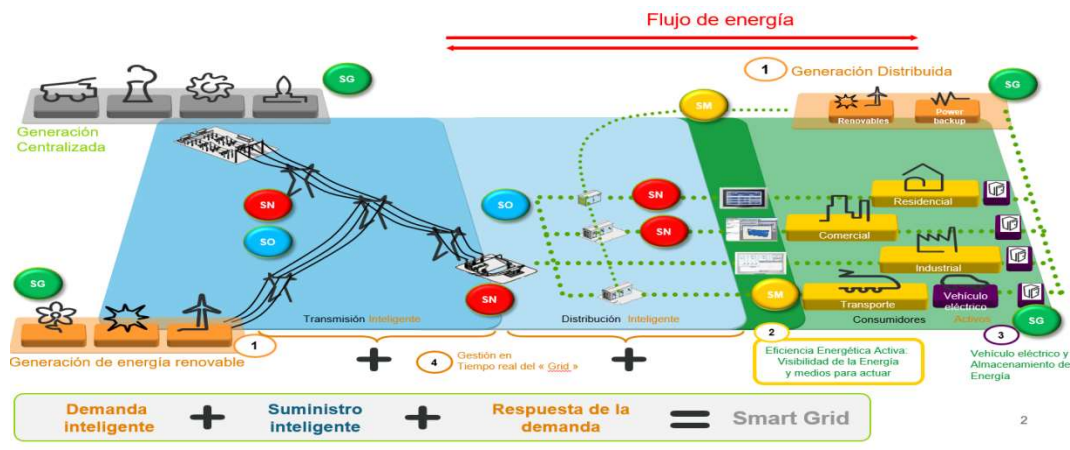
Flujo de energía

SG

Generación Centralizada

1 Generación Distribuida

SG

SM

Renovables

Power backup

SN

SO

SO

SN

SN

Residencial

Comercial

Industrial

SG

SN

SM

Transporte

Vehículo eléctrico

Transmisión Inteligente

Distribución Inteligente

Consumidores Activos

SG

Generación de energía renovable

1

4 Gestión en Tiempo real del « Grid »

2 Eficiencia Energética Activa: Visibilidad de la Energía y medios para actuar

3 Vehículo eléctrico y Almacenamiento de Energía

Demanda inteligente + Suministro inteligente + Respuesta de la demanda = Smart Grid

2